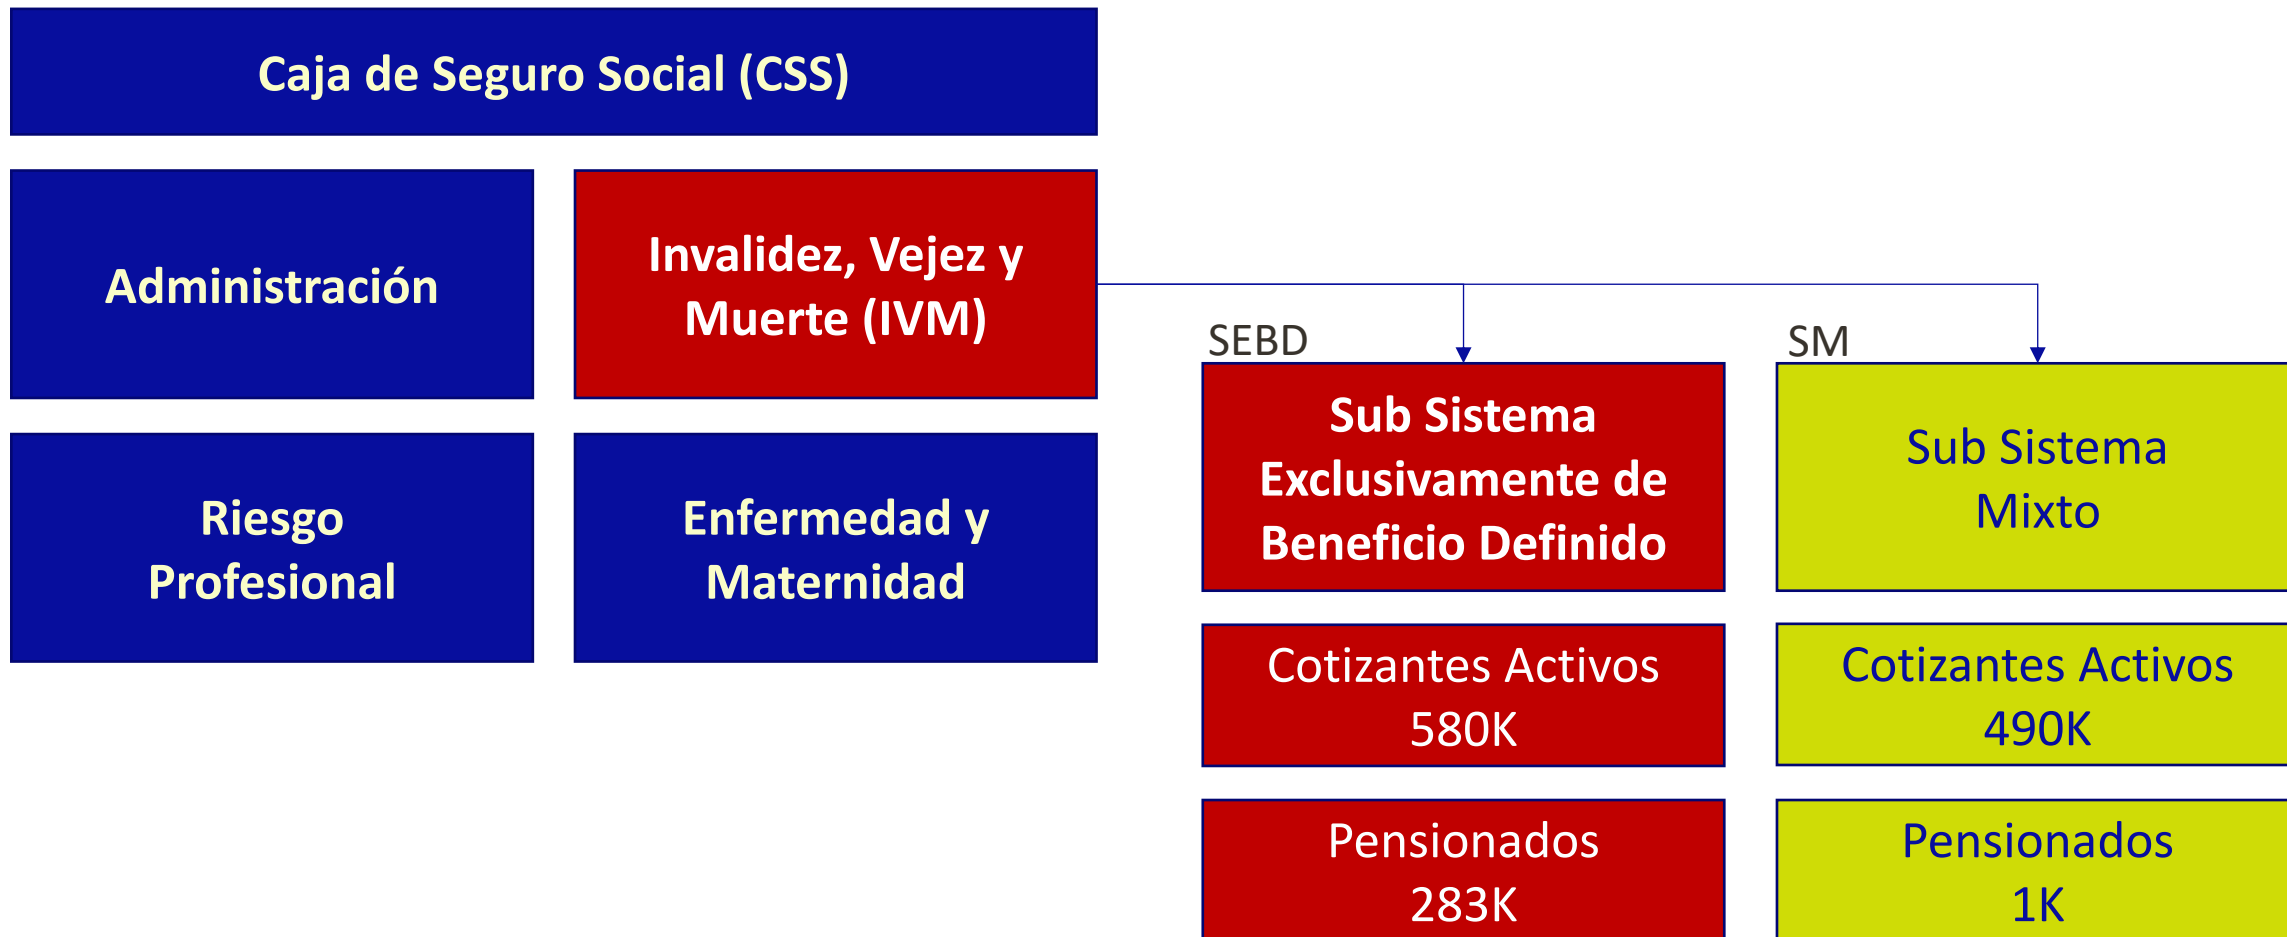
Caja de Seguro Social (CSS)

Administración

Invalidez, Vejez y Muerte (IVM)

Riesgo Profesional

Enfermedad y Maternidad

SEBD

Sub Sistema Exclusivamente de Beneficio Definido

Cotizantes Activos 580K

Pensionados 283K

SM

Sub Sistema Mixto

Cotizantes Activos 490K

Pensionados 1K